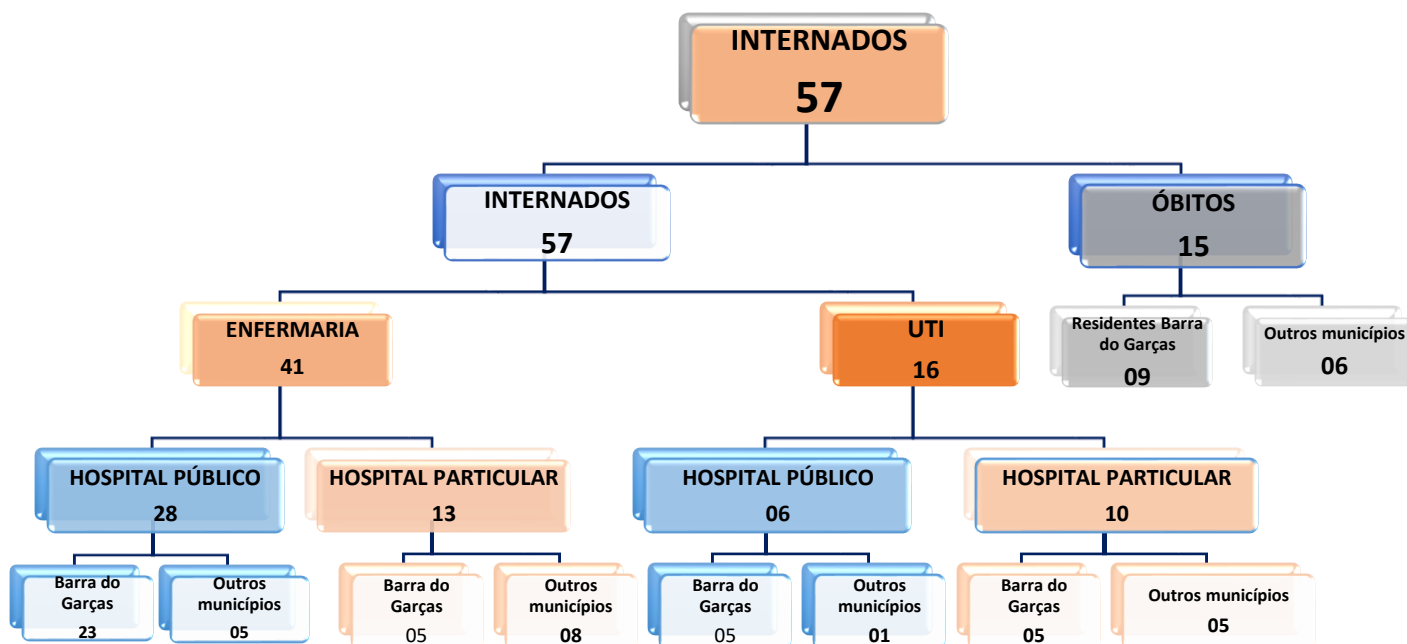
INTERNADOS
57

INTERNADOS
57

ÓBITOS
15

ENFERMARIA
41

UTI
16

Residentes Barra do Garças
09

Outros municípios
06

HOSPITAL PÚBLICO
28

HOSPITAL PARTICULAR
13

HOSPITAL PÚBLICO
06

HOSPITAL PARTICULAR
10

Barra do Garças
23

Outros municípios
05

Barra do Garças
05

Outros municípios
08

Barra do Garças
05

Outros municípios
01

Barra do Garças
05

Outros municípios
05